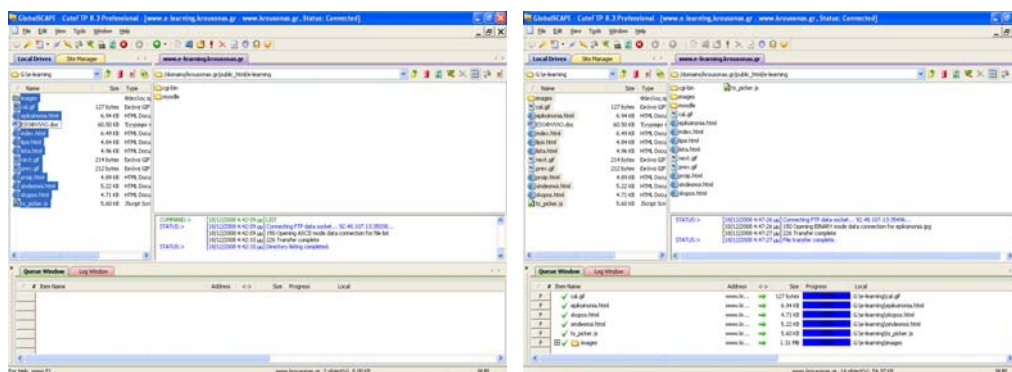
GlobalSCAPE - CuteFTP 8.3 Professional - [www.e-learning.krousonas.gr - www.krousonas.gr, Status: Connected]

File Edit View Tools Window Help

Local Drives | Site Manager | www.e-learning.krousonas.gr

G:\e-learning

/domains/krousonas.gr/public_html/e-learning

| Name | Size | Type |
|---|---|---|
| images | | Φάκελος α |
| cal.gif | 127 bytes | Εικόνα GIF |
| apikononia.html | 6.94 KB | HTML Docu |
| ΕΞΟΦΗΝΗΣ.doc | 60.50 KB | Έγγραφο τ |
| index.html | 6.49 KB | HTML Docu |
| lipsi.html | 4.04 KB | HTML Docu |
| lista.html | 4.96 KB | HTML Docu |
| next.gif | 214 bytes | Εικόνα GIF |
| prev.gif | 212 bytes | Εικόνα GIF |
| proap.html | 4.09 KB | HTML Docu |
| sindesmoi.html | 5.22 KB | HTML Docu |
| skopos.html | 4.71 KB | HTML Docu |
| ts_picker.js | 5.60 KB | JScript Scr |

cgi-bin
moodle

COMMAND:> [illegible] LIST
STATUS:> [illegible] Connecting FTP data socket... 92.48.107.13:39298...
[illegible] 150 Opening ASCII mode data connection for file list
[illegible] 226 Transfer complete
STATUS:> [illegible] Directory listing completed.

Queue Window | Log Window

# Item Name | Address | <-> | Size | Progress | Local

For Help, press F1 | www.krousonas.gr, 2 object(s), 0.00 KB | NUM

GlobalSCAPE - CuteFTP 8.3 Professional - [www.e-learning.krousonas.gr - www.krousonas.gr, Status: Connected]

File Edit View Tools Window Help

Local Drives | Site Manager | www.e-learning.krousonas.gr

G:\e-learning

/domains/krousonas.gr/public_html/e-learning

| Name | Size | Type |
|---|---|---|
| images | | Φάκελος α |
| cal.gif | 127 bytes | Εικόνα GIF |
| apikononia.html | 6.94 KB | HTML Docu |
| ΕΞΟΦΗΝΗΣ.doc | 60.50 KB | Έγγραφο τ |
| index.html | 6.49 KB | HTML Docu |
| lipsi.html | 4.04 KB | HTML Docu |
| lista.html | 4.96 KB | HTML Docu |
| next.gif | 214 bytes | Εικόνα GIF |
| prev.gif | 212 bytes | Εικόνα GIF |
| proap.html | 4.09 KB | HTML Docu |
| sindesmoi.html | 5.22 KB | HTML Docu |
| skopos.html | 4.71 KB | HTML Docu |
| ts_picker.js | 5.60 KB | JScript Scr |

cgi-bin
images
moodle
cal.gif
apikononia.html
index.html
lipsi.html
lista.html
next.gif
prev.gif
proap.html
sindesmoi.html
skopos.html
ts_picker.js

STATUS:> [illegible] Connecting FTP data socket... 92.48.107.13:39496...
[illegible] 150 Opening BINARY mode data connection for apikononia.jpg
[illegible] 226 Transfer complete
STATUS:> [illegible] File transfer complete.

Queue Window | Log Window

| # | Item Name | Address | <-> | Size | Progress | Local |
|---|---|---|---|---|---|---|
| | cal.gif | www.kr... | → | 127 bytes | | G:\e-learning\cal.gif |
| | apikononia.html | www.kr... | → | 6.94 KB | | G:\e-learning\apikononia.html |
| | skopos.html | www.kr... | → | 4.71 KB | | G:\e-learning\skopos.html |
| | sindesmoi.html | www.kr... | → | 5.22 KB | | G:\e-learning\sindesmoi.html |
| | ts_picker.js | www.kr... | → | 5.60 KB | | G:\e-learning\ts_picker.js |
| | images | www.kr... | → | 1.31 MB | | G:\e-learning\images |

www.krousonas.gr, 14 object(s), 54.37 KB | NUM